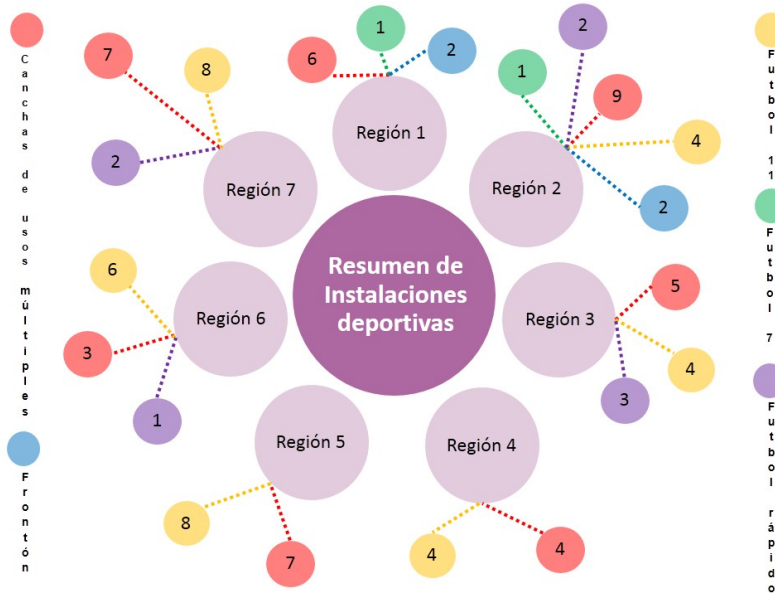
Canchas de usos múltiples

Frontón

Resumen de Instalaciones deportivas

Región 1
1
2
6

Región 2
2
1
9
4
2

Región 3
5
4
3

Región 4
4
4

Región 5
8
7

Región 6
6
3
1

Región 7
7
8
2

Futbol 11

Futbol 7

Futbol rápido